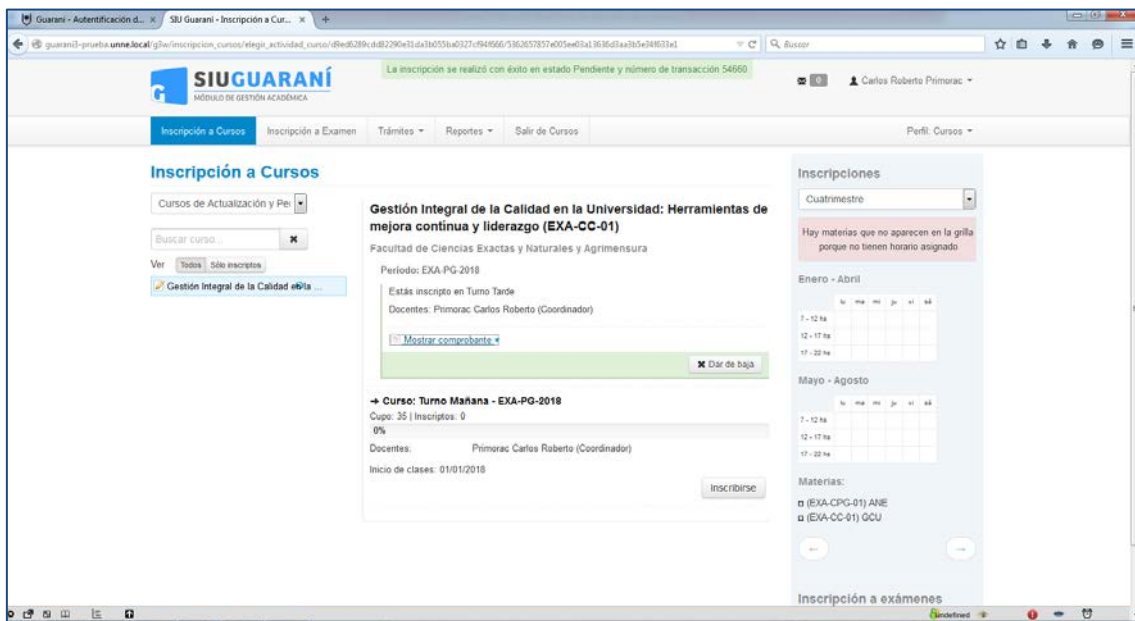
Guarani - Autentificación d... × | SIU Guarani - Inscripción a Cur... × | +

guarani3-prueba.unne.local/g3w/inscripcion_cursos/elegir_actividad_curso/d9ed6289cdd82290e31da3b055ba0327cf94f666/5362657857e005ee03a13636d3aa3b5e34f633a1

Buscar

SIUGUARANÍ
MÓDULO DE GESTIÓN ACADÉMICA

La inscripción se realizó con éxito en estado Pendiente y número de transacción 54660

0

Carlos Roberto Primorac

Inscripción a Cursos | Inscripción a Examen | Trámites | Reportes | Salir de Cursos

Perfil: Cursos

Inscripción a Cursos

Cursos de Actualización y Pe

Buscar curso...

Ver Todos Sólo inscriptos

Gestión Integral de la Calidad en la ...

Gestión Integral de la Calidad en la Universidad: Herramientas de mejora continua y liderazgo (EXA-CC-01)

Facultad de Ciencias Exactas y Naturales y Agrimensura

Período: EXA-PG-2018

Estás inscripto en Turno Tarde

Docentes: Primorac Carlos Roberto (Coordinador)

Mostrar comprobante

Dar de baja

→ Curso: Turno Mañana - EXA-PG-2018

Cupo: 35 | Inscriptos: 0

0%

Docentes: Primorac Carlos Roberto (Coordinador)

Inicio de clases: 01/01/2018

Inscribirse

Inscripciones

Cuatrimestre

Hay materias que no aparecen en la grilla porque no tienen horario asignado

Enero - Abril

| | lu | ma | mi | ju | vi | sá |
|---|---|---|---|---|---|---|
| 7 - 12 hs | | | | | | |
| 12 - 17 hs | | | | | | |
| 17 - 22 hs | | | | | | |

Mayo - Agosto

| | lu | ma | mi | ju | vi | sá |
|---|---|---|---|---|---|---|
| 7 - 12 hs | | | | | | |
| 12 - 17 hs | | | | | | |
| 17 - 22 hs | | | | | | |

Materias:

(EXA-CPG-01) ANE
(EXA-CC-01) GCU

Inscripción a exámenes

undefined